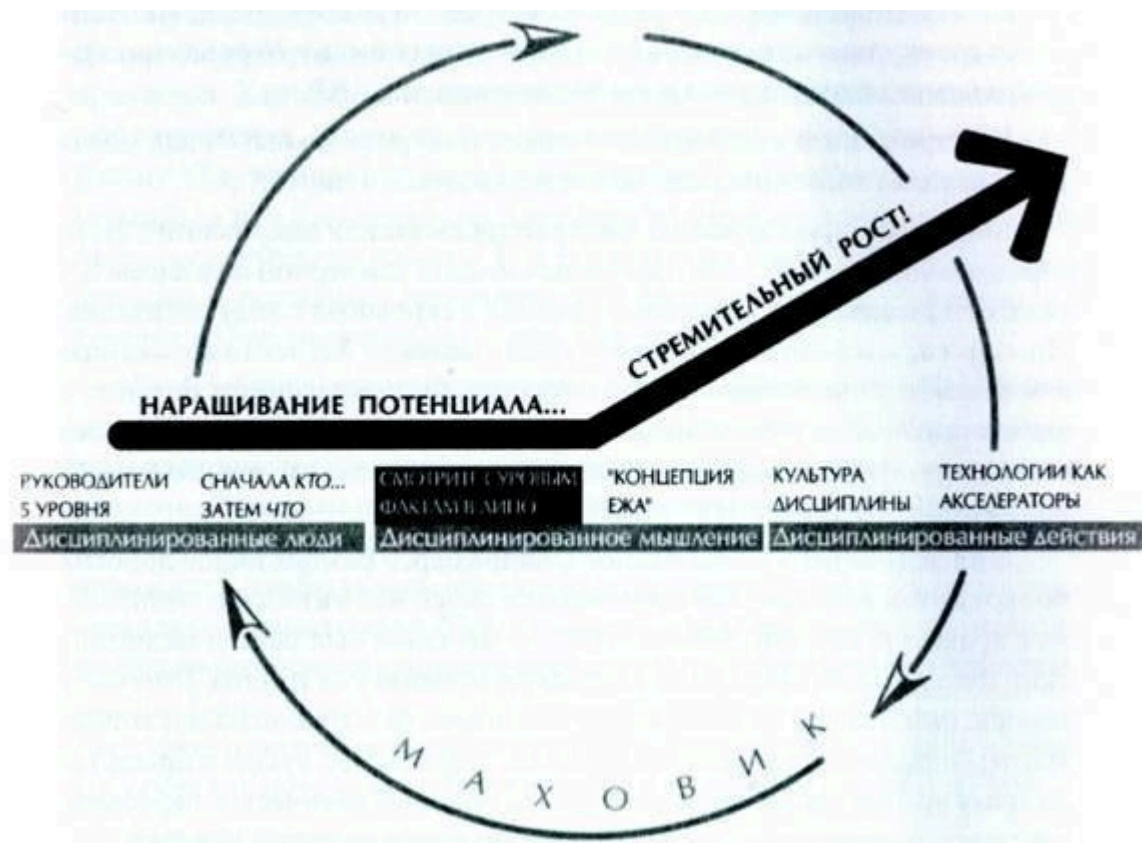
СТРЕМИТЕЛЬНЫЙ РОСТ!

НАРАЩИВАНИЕ ПОТЕНЦИАЛА...

РУКОВОДИТЕЛИ 5 УРОВНЯ

СНАЧАЛА *КТО*... ЗАТЕМ *ЧТО*

СМОТРИТЕ СУРОВЫМ ФАКТАМ В ЛИЦО

"КОНЦЕПЦИЯ ЕЖА"

КУЛЬТУРА ДИСЦИПЛИНЫ

ТЕХНОЛОГИИ КАК АКСЕЛЕРАТОРЫ

Дисциплинированные люди

Дисциплинированное мышление

Дисциплинированные действия

М А Х О В И К